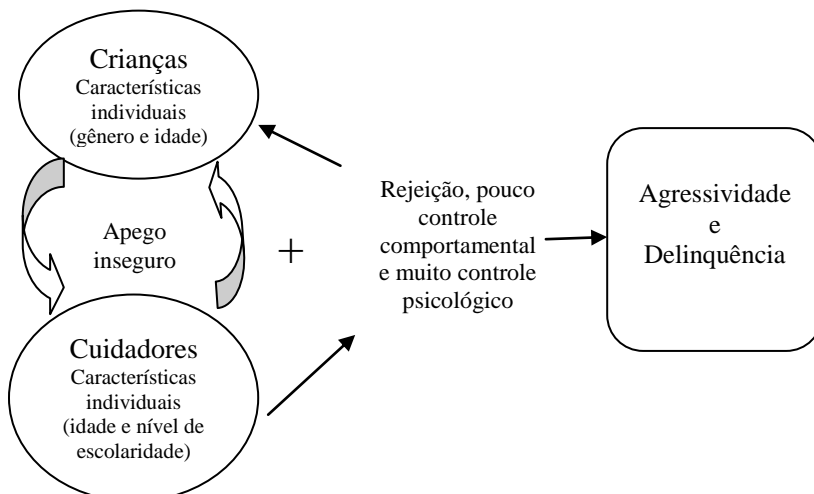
Crianças
Características individuais (gênero e idade)

Apego inseguro

+

Cuidadores
Características individuais (idade e nível de escolaridade)

Rejeição, pouco controle comportamental e muito controle psicológico

Agressividade
e
Delinquência